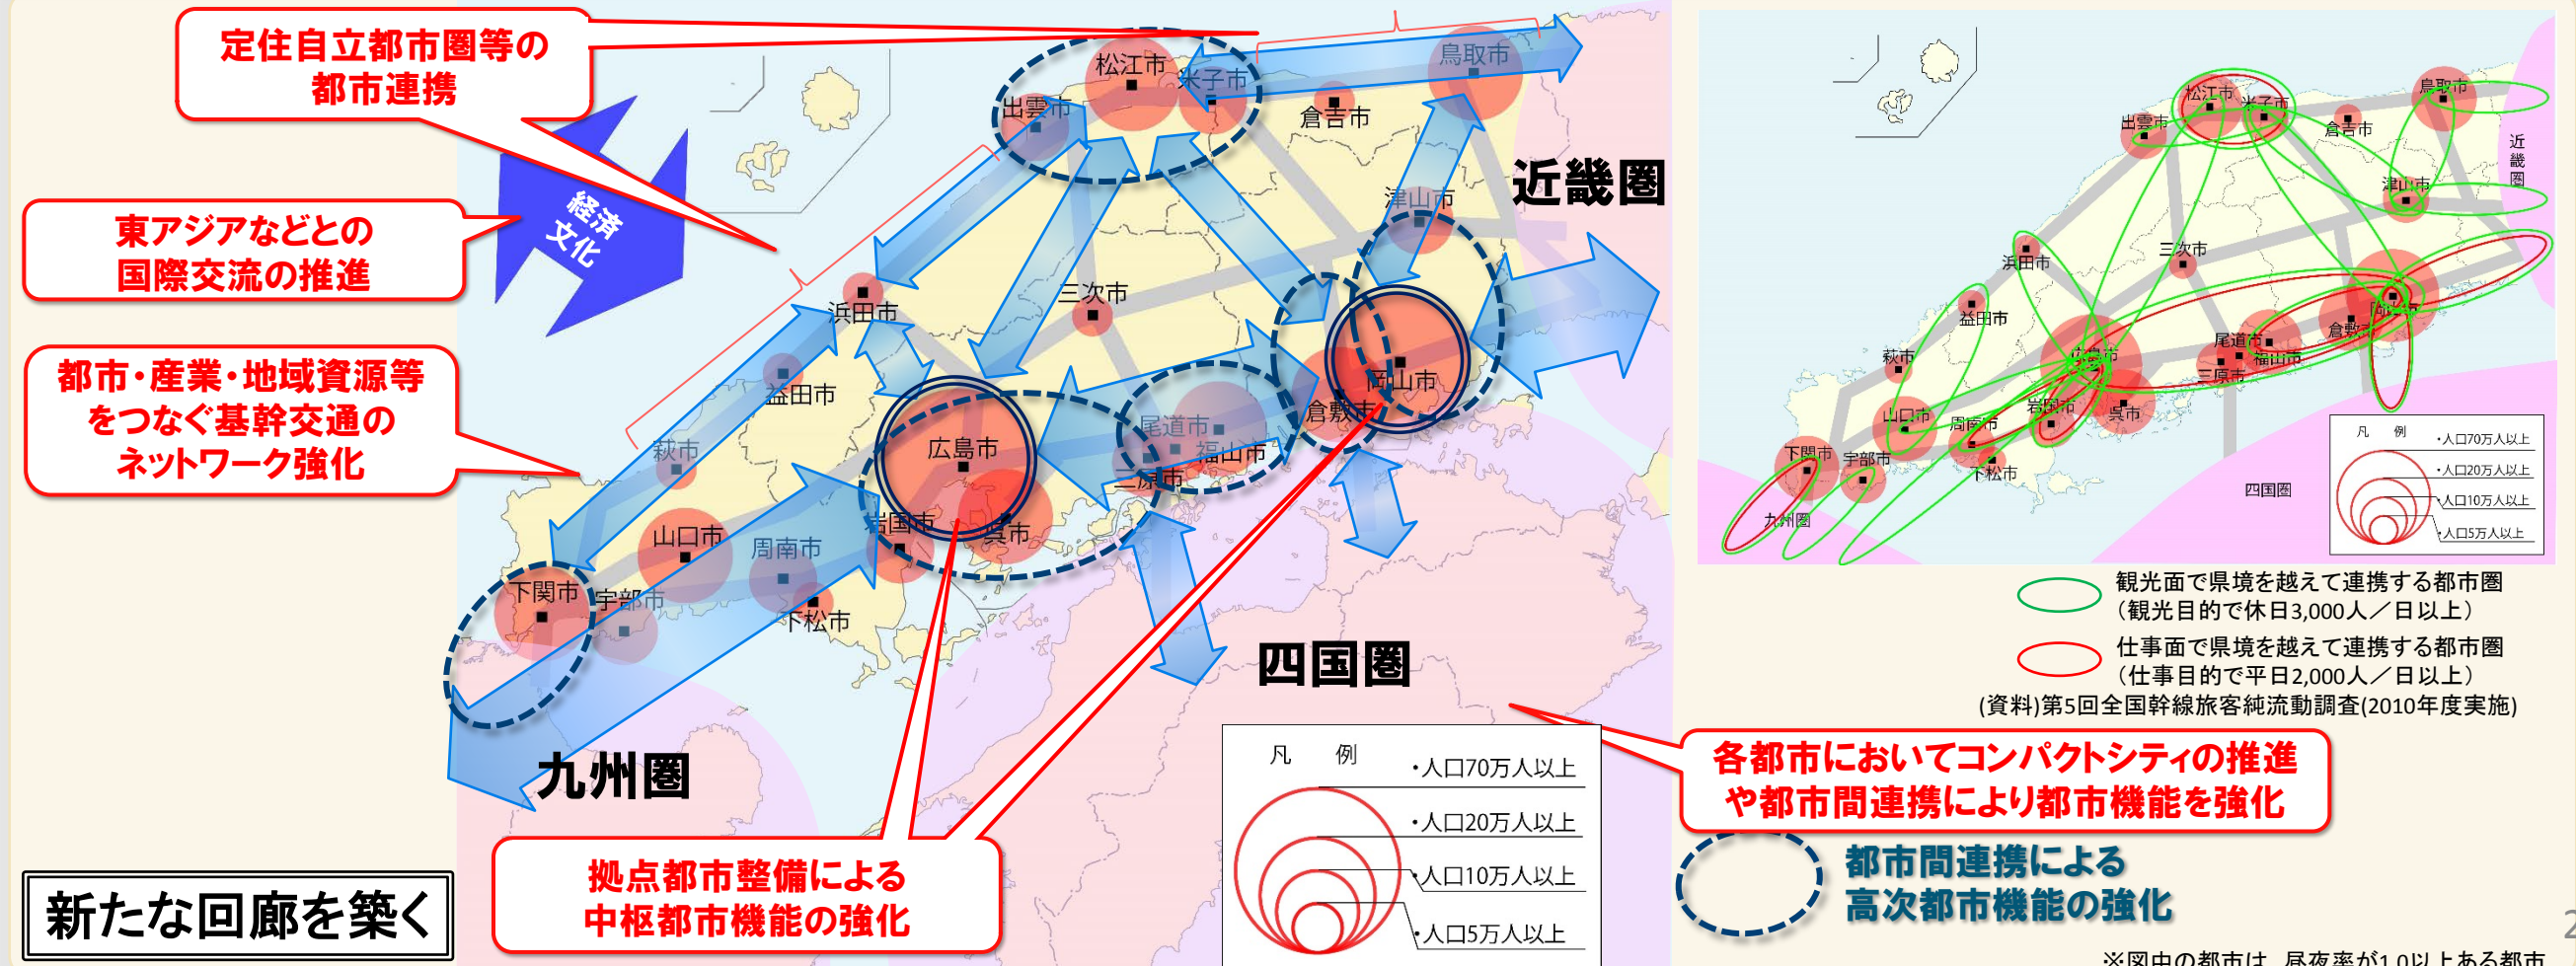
定住自立都市圏等の都市連携

東アジアなどとの国際交流の推進

経済
文化

都市・産業・地域資源等をつなぐ基幹交通のネットワーク強化

新たな回廊を築く

松江市
米子市
出雲市
鳥取市
倉吉市
近畿圏
津山市
浜田市
三次市
益田市
萩市
広島市
尾道市
福山市
三原市
倉敷市
岡山市
岩国市
呉市
山口市
周南市
下関市
宇部市
下松市
九州圏
四国圏

凡　例
・人口70万人以上
・人口20万人以上
・人口10万人以上
・人口5万人以上

拠点都市整備による中枢都市機能の強化

松江市
米子市
出雲市
鳥取市
倉吉市
近畿圏
津山市
三次市
浜田市
益田市
萩市
尾道市
福山市
三原市
倉敷市
岡山市
広島市
山口市
周南市
岩国市
呉市
下関市
宇部市
下松市
九州圏
四国圏

凡　例
・人口70万人以上
・人口20万人以上
・人口10万人以上
・人口5万人以上

観光面で県境を越えて連携する都市圏
（観光目的で休日3,000人／日以上）
仕事面で県境を越えて連携する都市圏
（仕事目的で平日2,000人／日以上）
(資料)第5回全国幹線旅客純流動調査(2010年度実施)

各都市においてコンパクトシティの推進や都市間連携により都市機能を強化

都市間連携による高次都市機能の強化

※図中の都市は、昼夜率が1.0以上ある都市

2